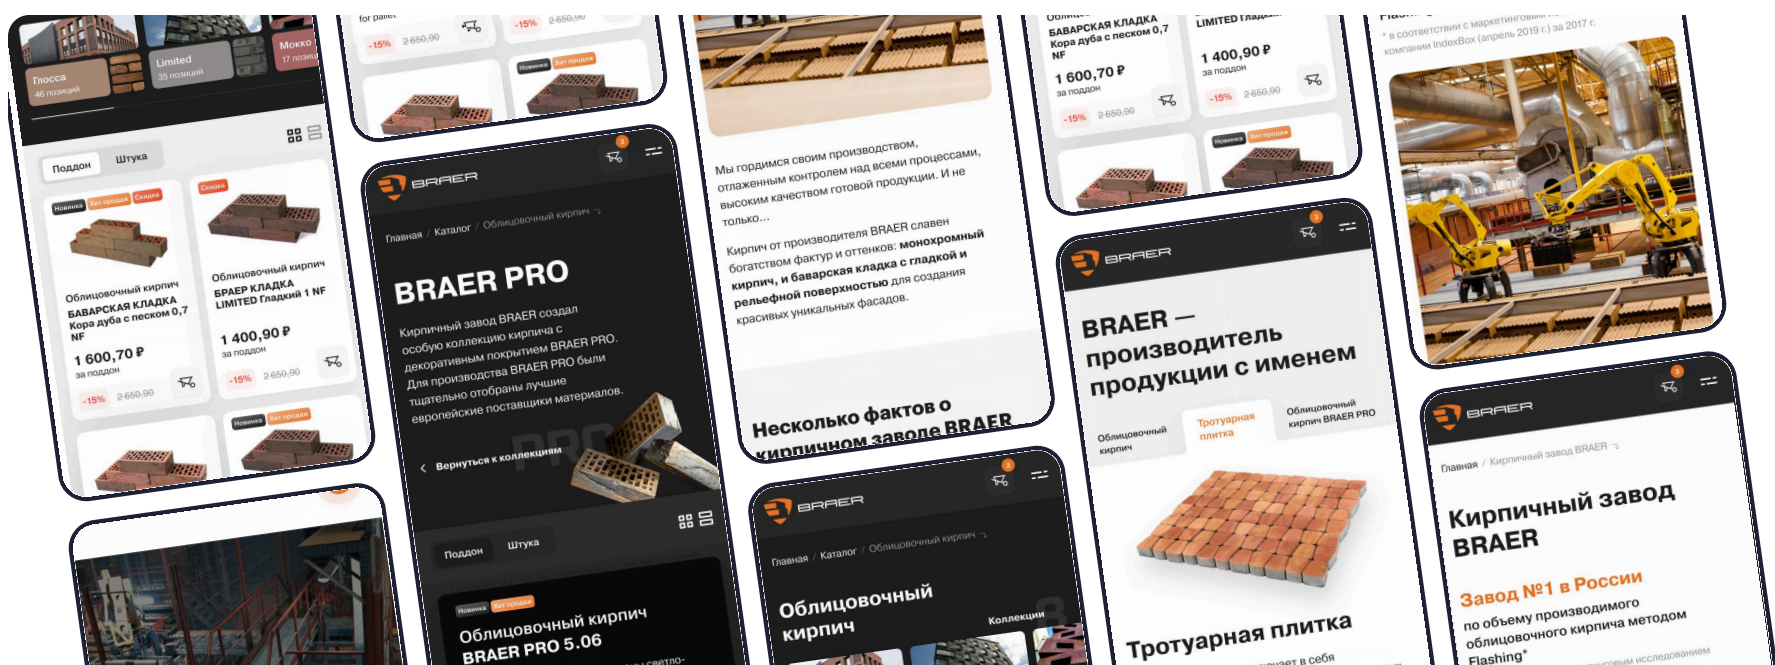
Глосса
46 позиций
Limited
35 позиций
Мокко
17 позиций

Поддон
Штука

Новинка
Хит продаж
Скидка
Облицовочный кирпич БАВАРСКАЯ КЛАДКА Кора дуба с песком 0,7 NF
1 600,70 ₽
за поддон
-15%
2 650,90

Скидка
Облицовочный кирпич БРАЕР КЛАДКА LIMITED Гладкий 1 NF
1 400,90 ₽
за поддон
-15%
2 650,90

Новинка
Хит продаж

for pallet
-15%
2 650,90
-15%
2 650,90
Новинка
Хит продаж

BRAER
Главная / Каталог / Облицовочный кирпич
BRAER PRO
Кирпичный завод BRAER создал особую коллекцию кирпича с декоративным покрытием BRAER PRO. Для производства BRAER PRO были тщательно отобраны лучшие европейские поставщики материалов.
Вернуться к коллекциям
Поддон
Штука
Новинка
Хит продаж
Облицовочный кирпич BRAER PRO 5.06

Мы гордимся своим производством, отлаженным контролем над всеми процессами, высоким качеством готовой продукции. И не только...
Кирпич от производителя BRAER славен богатством фактур и оттенков: монохромный кирпич, и баварская кладка с гладкой и рельефной поверхностью для создания красивых уникальных фасадов.
Несколько фактов о кирпичном заводе BRAER

BRAER
Главная / Каталог / Облицовочный кирпич
Облицовочный кирпич
Коллекции

Облицовочный
БАВАРСКАЯ КЛАДКА Кора дуба с песком 0,7 NF
1 600,70 ₽
за поддон
-15%
2 650,90
LIMITED Гладкий
1 400,90 ₽
за поддон
-15%
2 650,90
Новинка
Хит продаж

BRAER
BRAER — производитель продукции с именем
Облицовочный кирпич
Тротуарная плитка
Облицовочный кирпич BRAER PRO
Тротуарная плитка

* в соответствии с маркетинговым исследованием компании IndexBox (апрель 2019 г.) за 2017 г.

BRAER
Главная / Кирпичный завод BRAER
Кирпичный завод BRAER
Завод №1 в России
по объему производимого облицовочного кирпича методом Flashing*